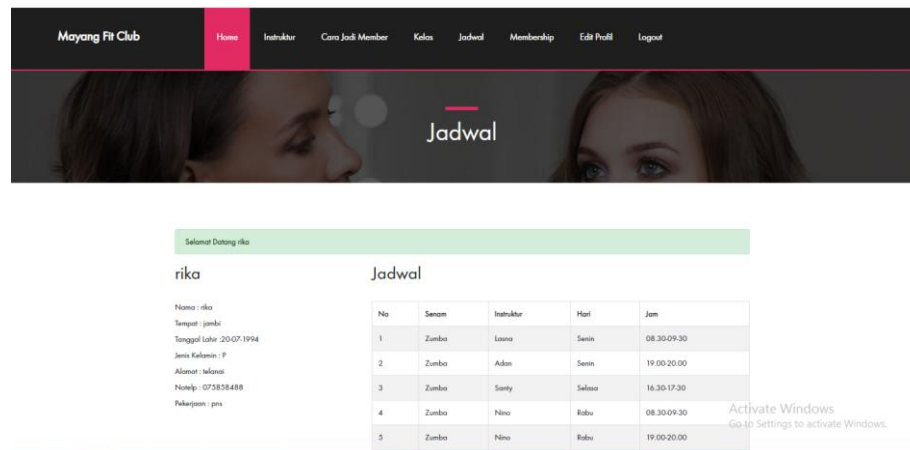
Mayang Fit Club

Home Instruktur Cara Jadi Member Kelas Jadwal Membership Edit Profil Logout

Jadwal

Selamat Datang rika

rika

Nama : rika
Tempat : jambi
Tanggal Lahir :20-07-1994
Jenis Kelamin : P
Alamat : telanai
Notelp : 075858488
Pekerjaan : pns

Jadwal

| No | Senam | Instruktur | Hari | Jam |
|---|---|---|---|---|
| 1 | Zumba | Lasna | Senin | 08.30-09.30 |
| 2 | Zumba | Adan | Senin | 19.00-20.00 |
| 3 | Zumba | Santy | Selasa | 16.30-17.30 |
| 4 | Zumba | Nino | Rabu | 08.30-09.30 |
| 5 | Zumba | Nino | Rabu | 19.00-20.00 |

Activate Windows
Go to Settings to activate Windows.